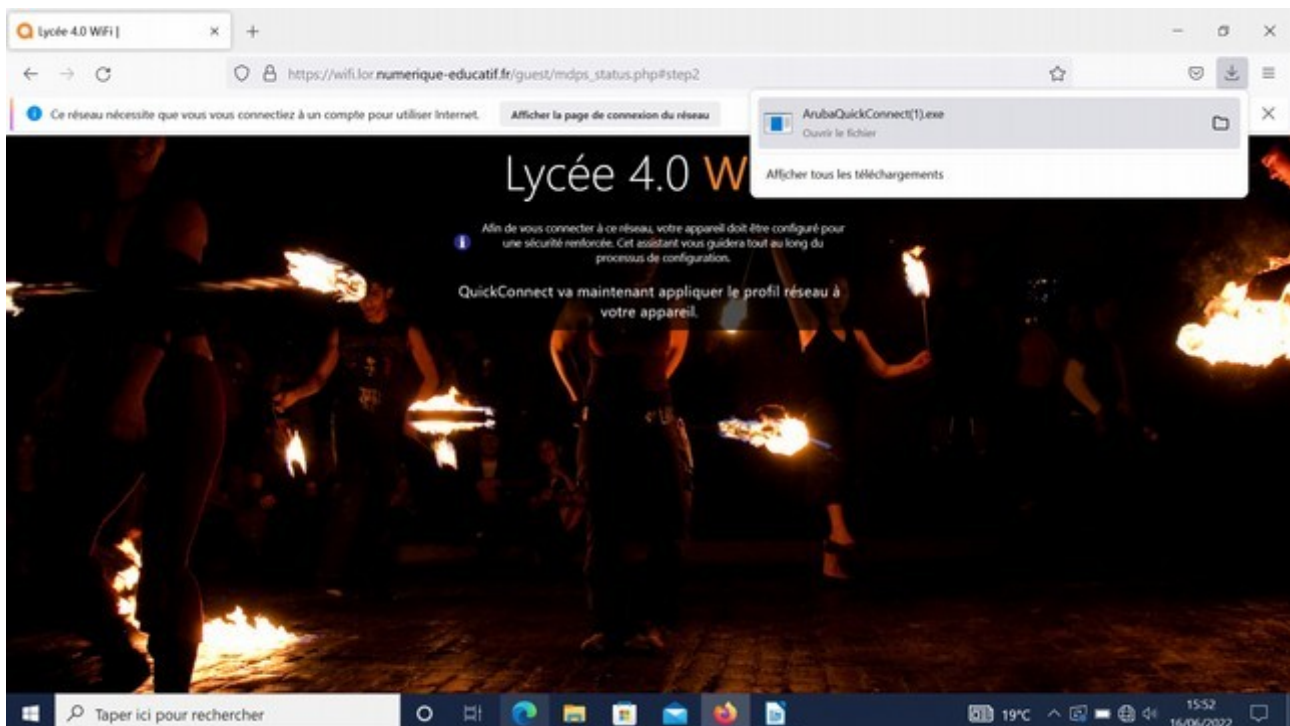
Lycée 4.0 WiFi |

https://wifi.lor.numerique-educatif.fr/guest/mdps_status.php#step2

Ce réseau nécessite que vous vous connectiez à un compte pour utiliser Internet.

Afficher la page de connexion du réseau

ArubaQuickConnect(1).exe

Ouvrir le fichier

Afficher tous les téléchargements

Lycée 4.0 W

Afin de vous connecter à ce réseau, votre appareil doit être configuré pour une sécurité renforcée. Cet assistant vous guidera tout au long du processus de configuration.

QuickConnect va maintenant appliquer le profil réseau à votre appareil.

Taper ici pour rechercher

19°C

15:52
16/06/2022